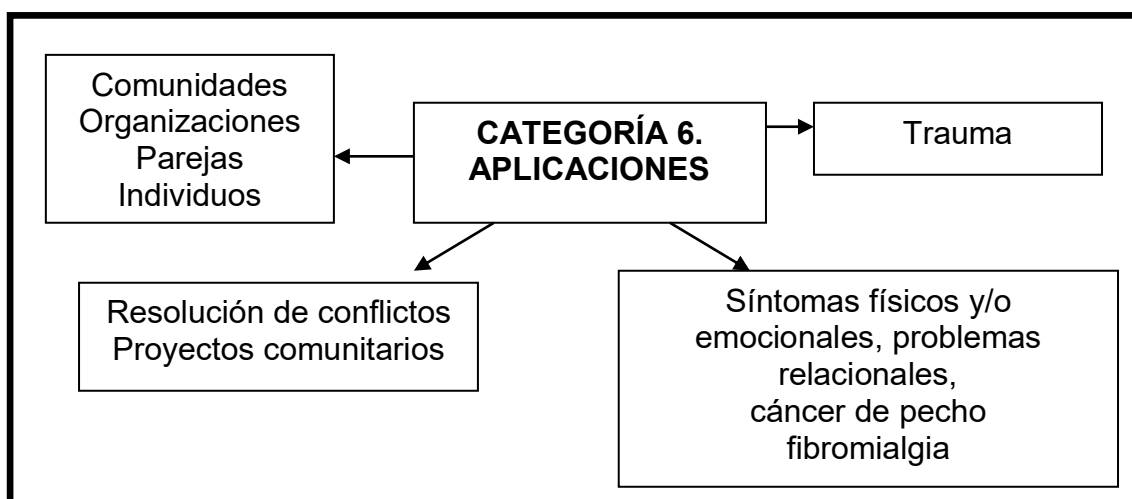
Comunidades
Organizaciones
Parejas
Individuos

CATEGORÍA 6.
APLICACIONES

Trauma

Resolución de conflictos
Proyectos comunitarios

Síntomas físicos y/o emocionales, problemas relacionales, cáncer de pecho fibromialgia